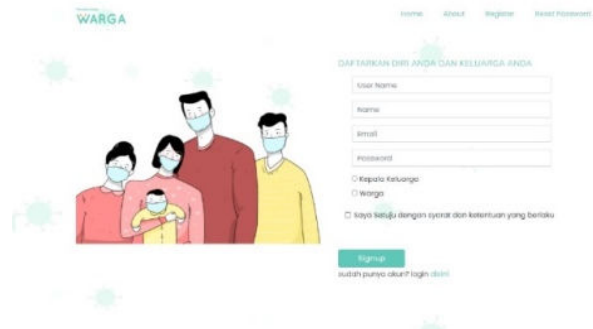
WARGA

Home About Register Reset Password

DAFTARKAN DIRI ANDA DAN KELUARGA ANDA

User Name

Nama

Email

Password

Kepala Keluarga

Warga

Saya setuju dengan syarat dan ketentuan yang berlaku

Signup

sudah punya akun? login disini